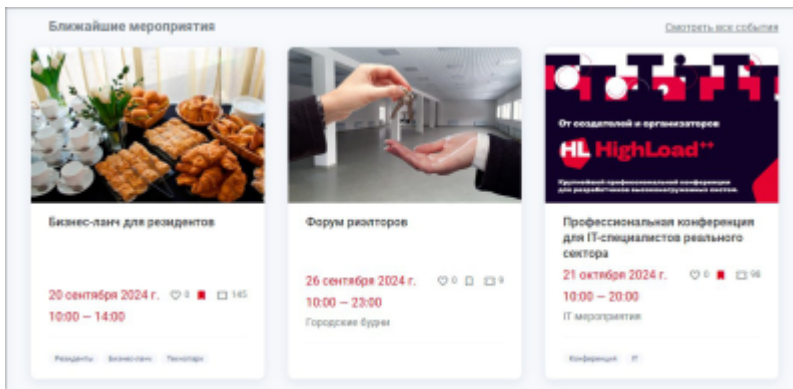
Ближайшие мероприятия

Смотреть все события

Бизнес-ланч для резидентов

20 сентября 2024 г. 0 145

10:00 — 14:00

Резиденты Бизнес-ланч Технопарк

Форум риэлторов

26 сентября 2024 г. 0 9

10:00 — 23:00

Городские будни

От создателей и организаторов

HL HighLoad++

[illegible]

Профессиональная конференция для IT-специалистов реального сектора

21 октября 2024 г. 0 96

10:00 — 20:00

IT мероприятия

Конференция IT